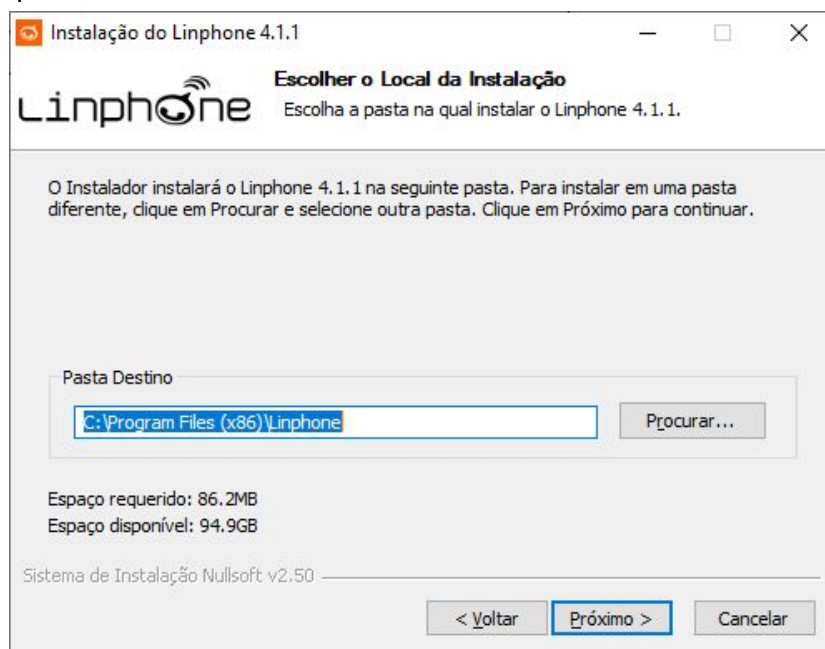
Instalação do Linphone 4.1.1

Linphone

Escolher o Local da Instalação

Escolha a pasta na qual instalar o Linphone 4.1.1.

O Instalador instalará o Linphone 4.1.1 na seguinte pasta. Para instalar em uma pasta diferente, clique em Procurar e selecione outra pasta. Clique em Próximo para continuar.

Pasta Destino

C:\Program Files (x86)\Linphone

Procurar...

Espaço requerido: 86.2MB

Espaço disponível: 94.9GB

Sistema de Instalação Nullsoft v2.50

< Voltar

Próximo >

Cancelar